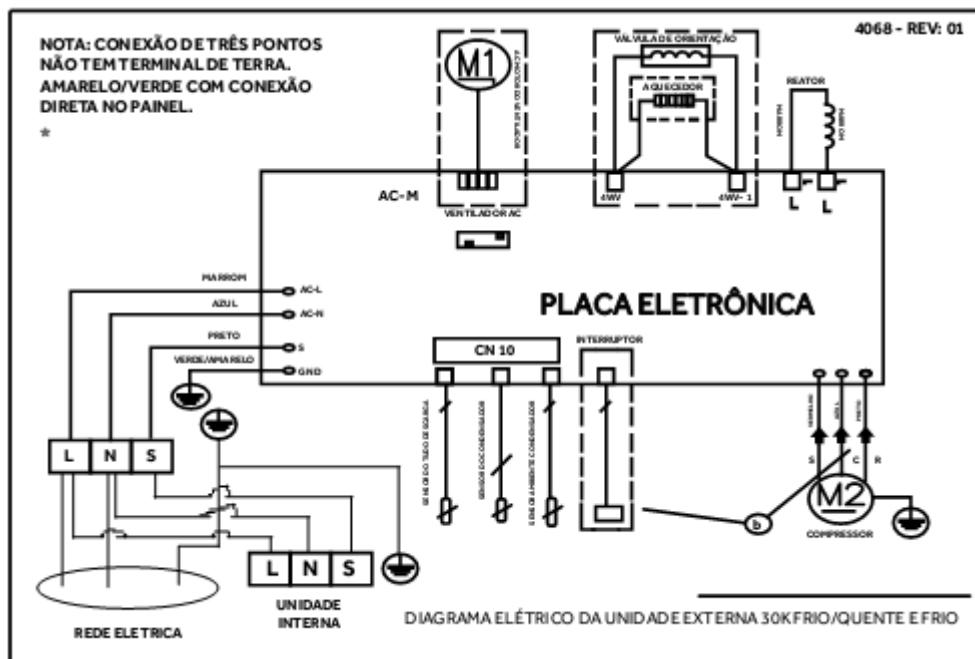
NOTA: CONEXÃO DE TRÊS PONTOS NÃO TEM TERMINAL DE TERRA. AMARELO/VERDE COM CONEXÃO DIRETA NO PAINEL.
*

4068 - REV: 01

M1

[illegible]

VÁLVULA DE ORIENTAÇÃO

AQUECEDOR

REATOR

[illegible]

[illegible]

AC-M

VENTILADOR AC

4WV

4WV-1

L

L

MARROM

AC-L

AZUL

AC-N

PRETO

S

VERDE/AMARELO

GND

PLACA ELETRÔNICA

CN 10

INTERRUPTOR

SENSOR DO TUBO DE SUCÇÃO

SENSOR DO CONDENSADOR

SENSOR AMBIENTE CONDENSADOR

VERMELHO

AZUL

PRETO

S

C

R

M2

COMPRESSOR

b

L

N

S

L

N

S

UNIDADE INTERNA

REDE ELETRICA

DIAGRAMA ELÉTRICO DA UNIDADE EXTERNA 30K FRIO/QUENTE E FRIO